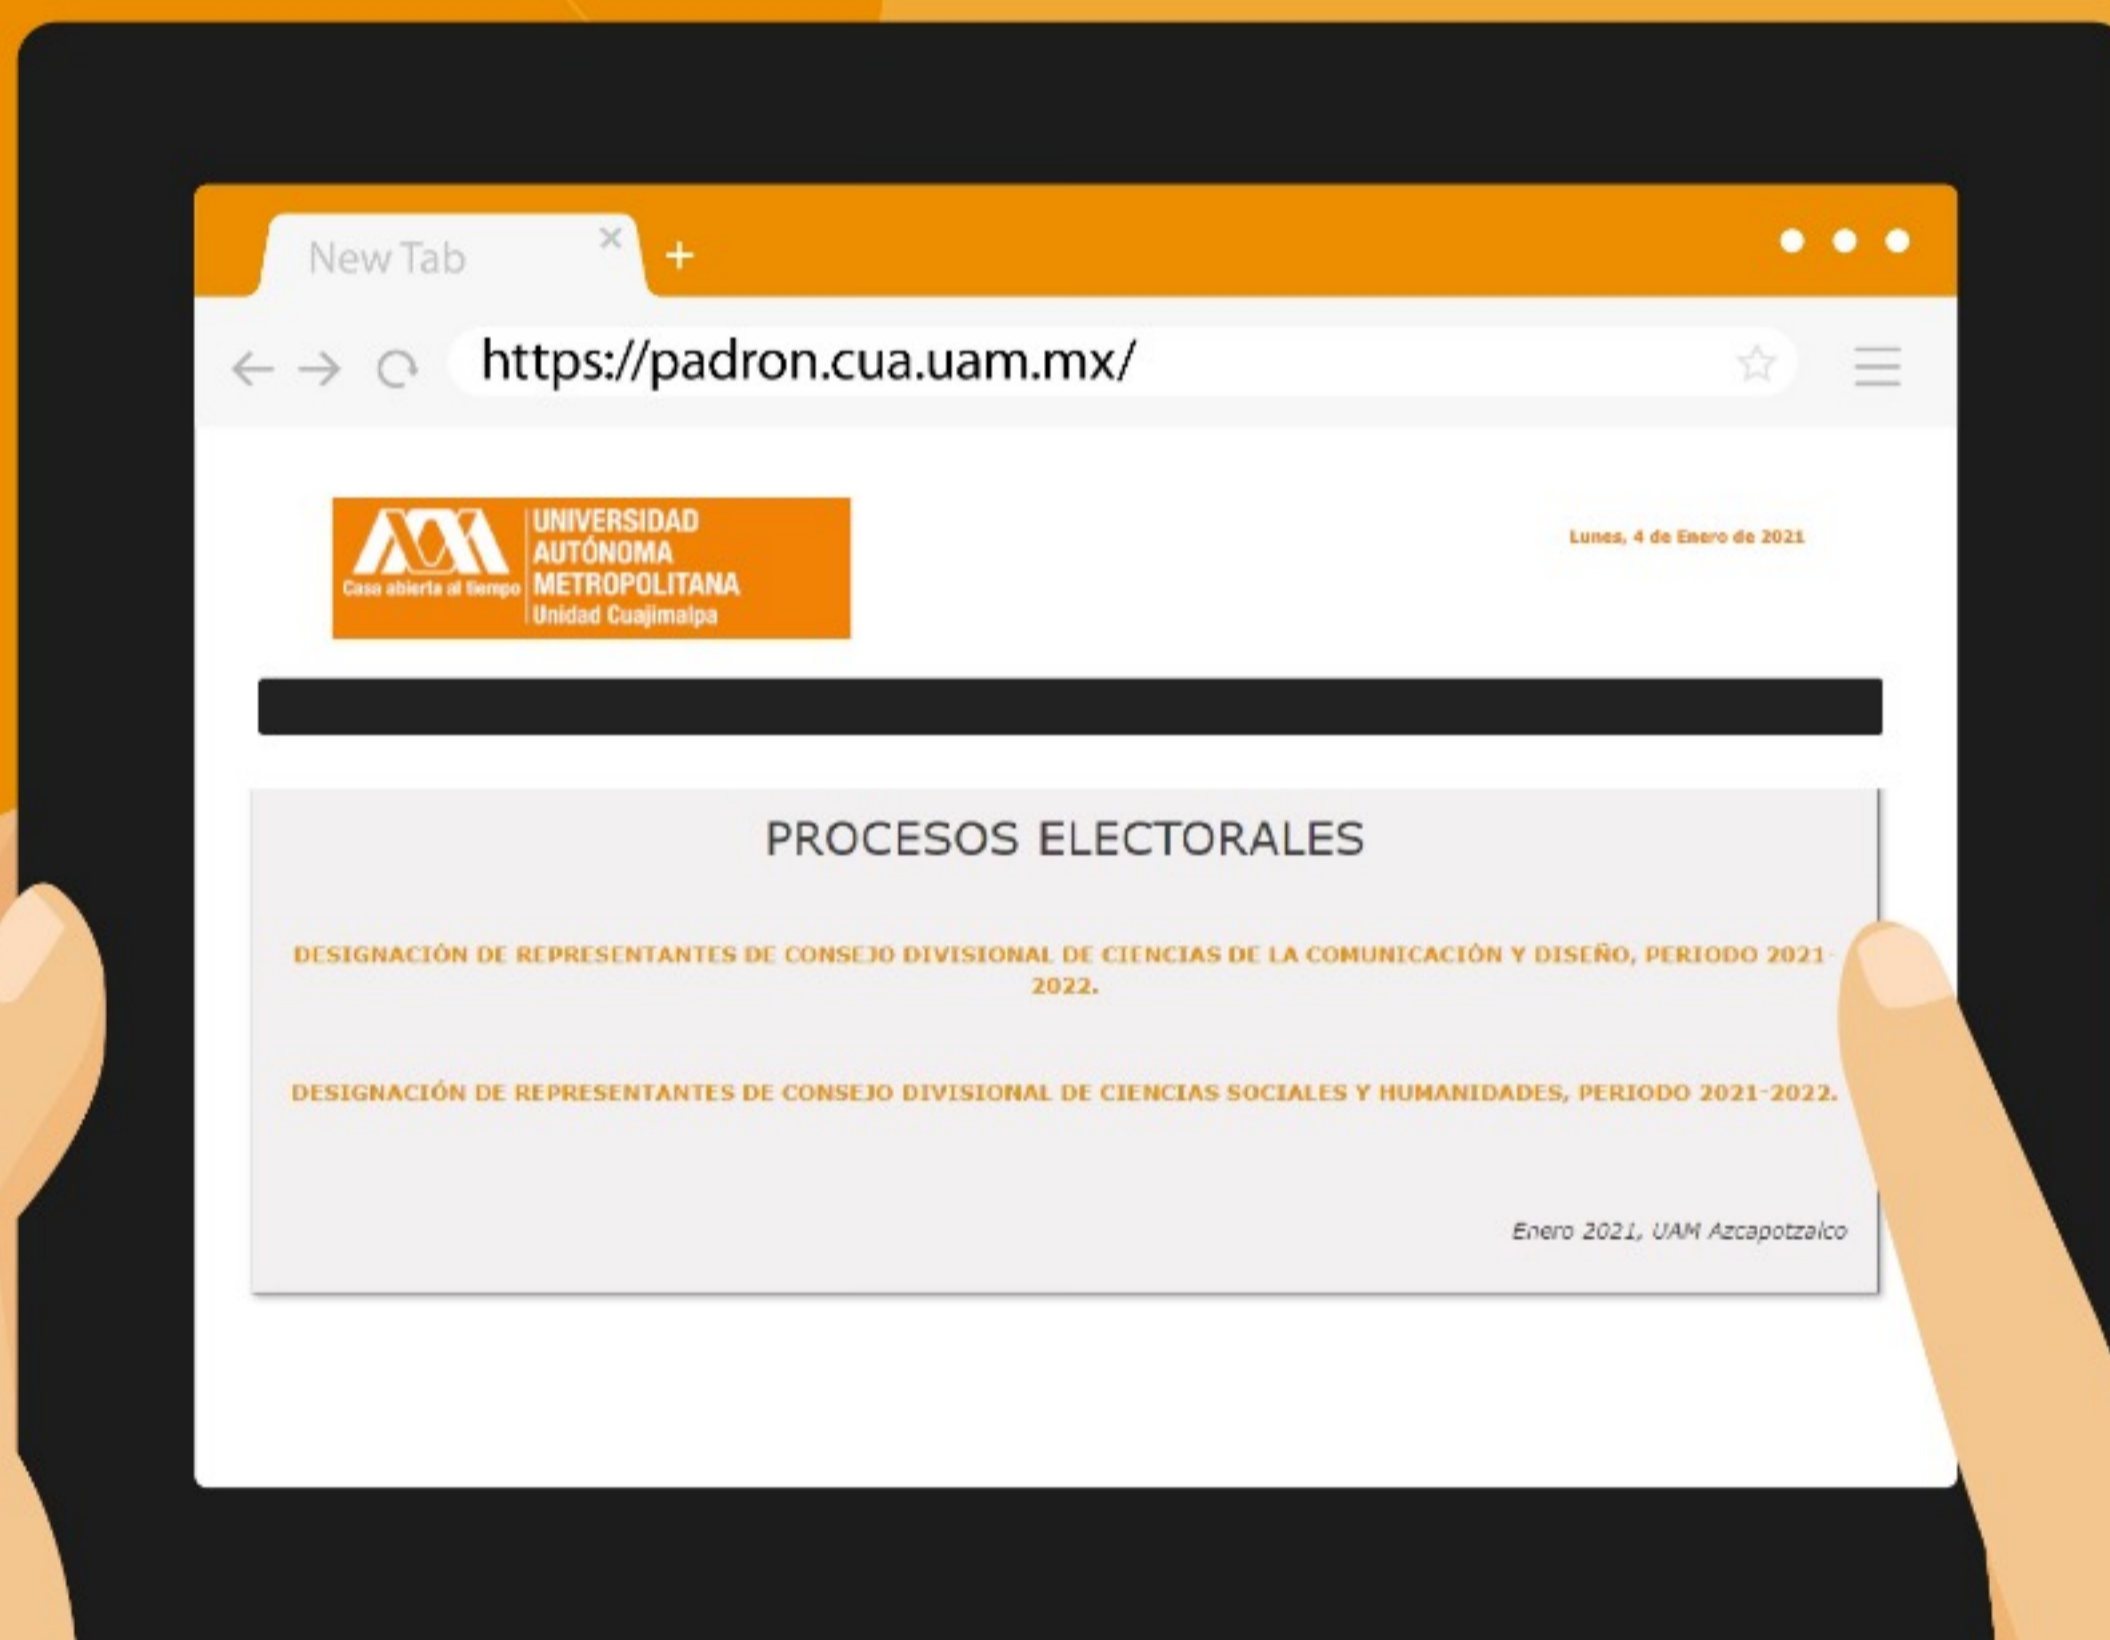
New Tab

https://padron.cua.uam.mx/

Casa abierta al tiempo UNIVERSIDAD AUTÓNOMA METROPOLITANA Unidad Cuajimalpa

Lunes, 4 de Enero de 2021

PROCESOS ELECTORALES

DESIGNACIÓN DE REPRESENTANTES DE CONSEJO DIVISIONAL DE CIENCIAS DE LA COMUNICACIÓN Y DISEÑO, PERIODO 2021-2022.

DESIGNACIÓN DE REPRESENTANTES DE CONSEJO DIVISIONAL DE CIENCIAS SOCIALES Y HUMANIDADES, PERIODO 2021-2022.

Enero 2021, UAM Azcapotzalco